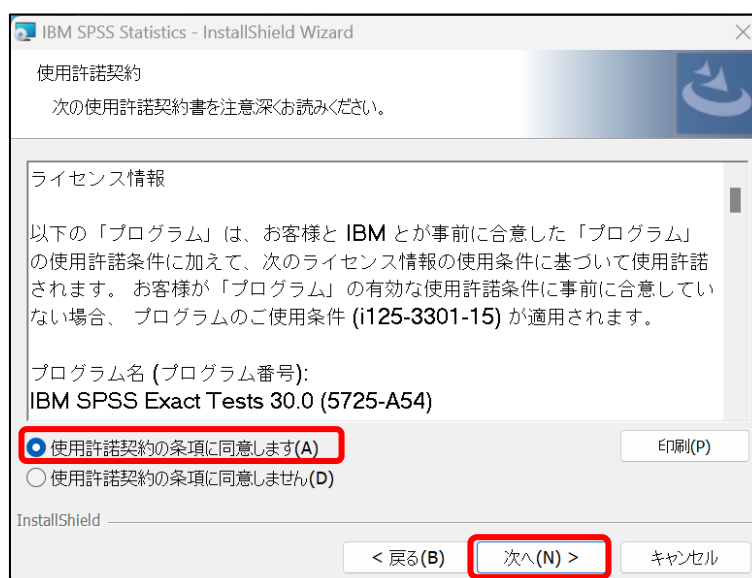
IBM SPSS Statistics - InstallShield Wizard

使用許諾契約

次の使用許諾契約書を注意深くお読みください。

ライセンス情報

以下の「プログラム」は、お客様と IBM とが事前に合意した「プログラム」の使用許諾条件に加えて、次のライセンス情報の使用条件に基づいて使用許諾されます。 お客様が「プログラム」の有効な使用許諾条件に事前に合意していない場合、 プログラムのご使用条件 (i125-3301-15) が適用されます。

プログラム名 (プログラム番号):
IBM SPSS Exact Tests 30.0 (5725-A54)

使用許諾契約の条項に同意します(A)

使用許諾契約の条項に同意しません(D)

印刷(P)

InstallShield

< 戻る(B)

次へ(N) >

キャンセル